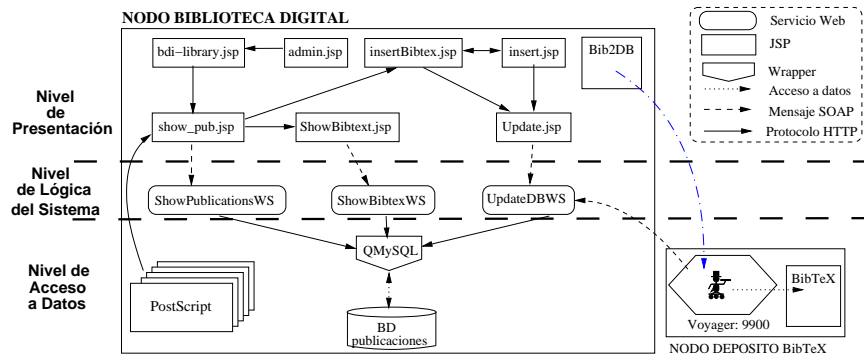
NODO BIBLIOTECA DIGITAL

Servicio Web
JSP
Wrapper
Acceso a datos
Mensaje SOAP
Protocolo HTTP

bdi−library.jsp
admin.jsp
insertBibtex.jsp
insert.jsp
Bib2DB

Nivel de Presentación

show_pub.jsp
ShowBibtext.jsp
Update.jsp

Nivel de Lógica del Sistema

ShowPublicationsWS
ShowBibtexWS
UpdateDBWS

Nivel de Acceso a Datos

QMySQL
PostScript
BD publicaciones
BibTeX
Voyager: 9900
NODO DEPOSITO BibTeX